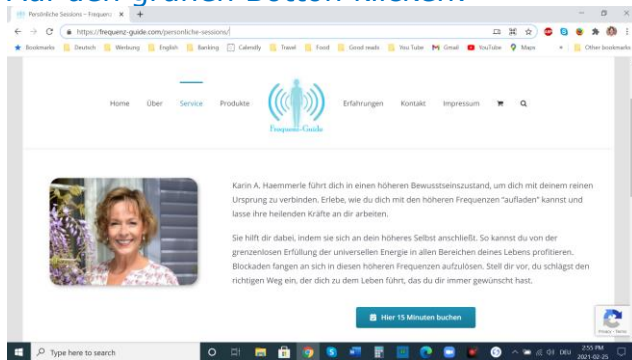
Auf den grünen Button klicken

Persönliche Sessions – Frequenz ×
https://frequenz-guide.com/persönliche-sessions/
Bookmarks Deutsch Werbung English Banking Calendly Travel Food Good reads You Tube Gmail YouTube Maps Other bookmarks

Home Über Service Produkte Frequenz-Guide Erfahrungen Kontakt Impressum

Karin A. Haemmerle führt dich in einen höheren Bewusstseinszustand, um dich mit deinem reinen Ursprung zu verbinden. Erlebe, wie du dich mit den höheren Frequenzen "aufladen" kannst und lasse ihre heilenden Kräfte an dir arbeiten.

Sie hilft dir dabei, indem sie sich an dein höheres Selbst anschließt. So kannst du von der grenzenlosen Erfüllung der universellen Energie in allen Bereichen deines Lebens profitieren. Blockaden fangen an sich in diesen höheren Frequenzen aufzulösen. Stell dir vor, du schlägst den richtigen Weg ein, der dich zu dem Leben führt, das du dir immer gewünscht hast.

Hier 15 Minuten buchen

Type here to search
2:55 PM 2021-02-25 DEU